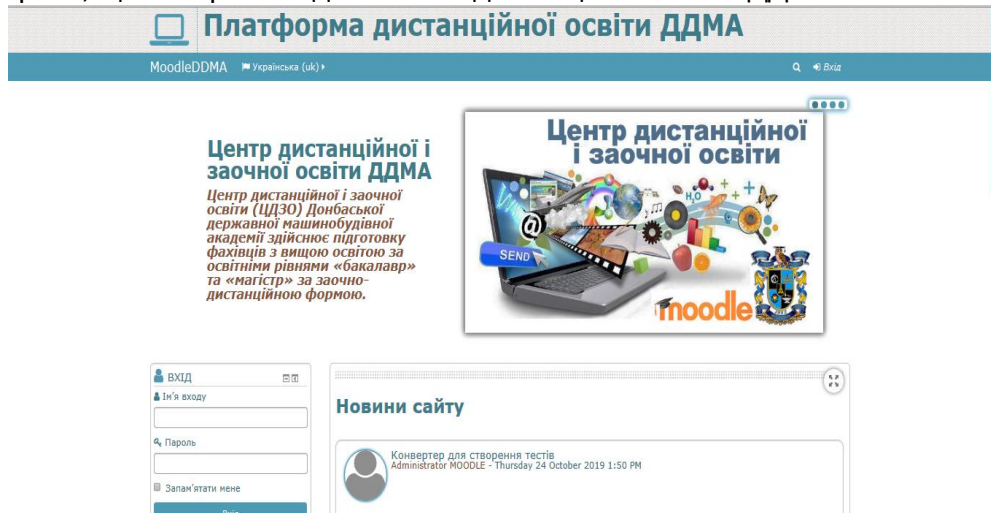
Платформа дистанційної освіти ДДМА

MoodleDDMA Українська (uk)

Вхід

Центр дистанційної і заочної освіти ДДМА

Центр дистанційної і заочної освіти (ЦДЗО) Донбаської державної машинобудівної академії здійснює підготовку фахівців з вищою освітою за освітніми рівнями «бакалавр» та «магістр» за заочно-дистанційною формою.

Центр дистанційної і заочної освіти

SEND

moodle

ВХІД

Ім'я входу

Пароль

Запам'ятати мене

Вхід

Новини сайту

Конвертер для створення тестів
Administrator MOODLE - Thursday 24 October 2019 1:50 PM